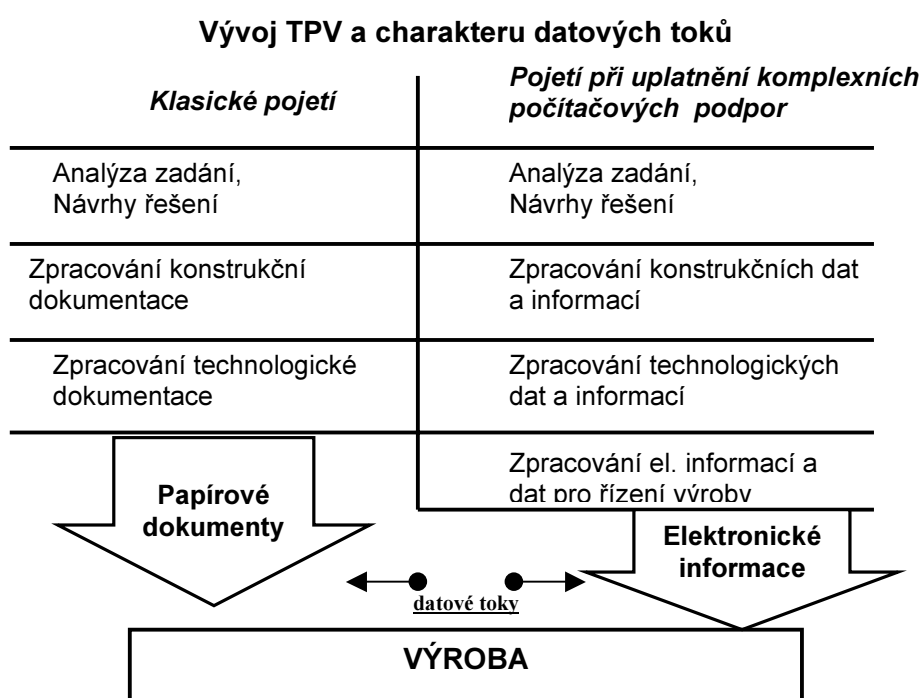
Vývoj TPV a charakteru datových toků

| Klasické pojetí | Pojetí při uplatnění komplexních počítačových podpor |
|---|---|
| Analýza zadání, Návrhy řešení | Analýza zadání, Návrhy řešení |
| Zpracování konstrukční dokumentace | Zpracování konstrukčních dat a informací |
| Zpracování technologické dokumentace | Zpracování technologických dat a informací |
| | Zpracování el. informací a dat pro řízení výroby |

Papírové dokumenty

Elektronické informace

datové toky

VÝROBA